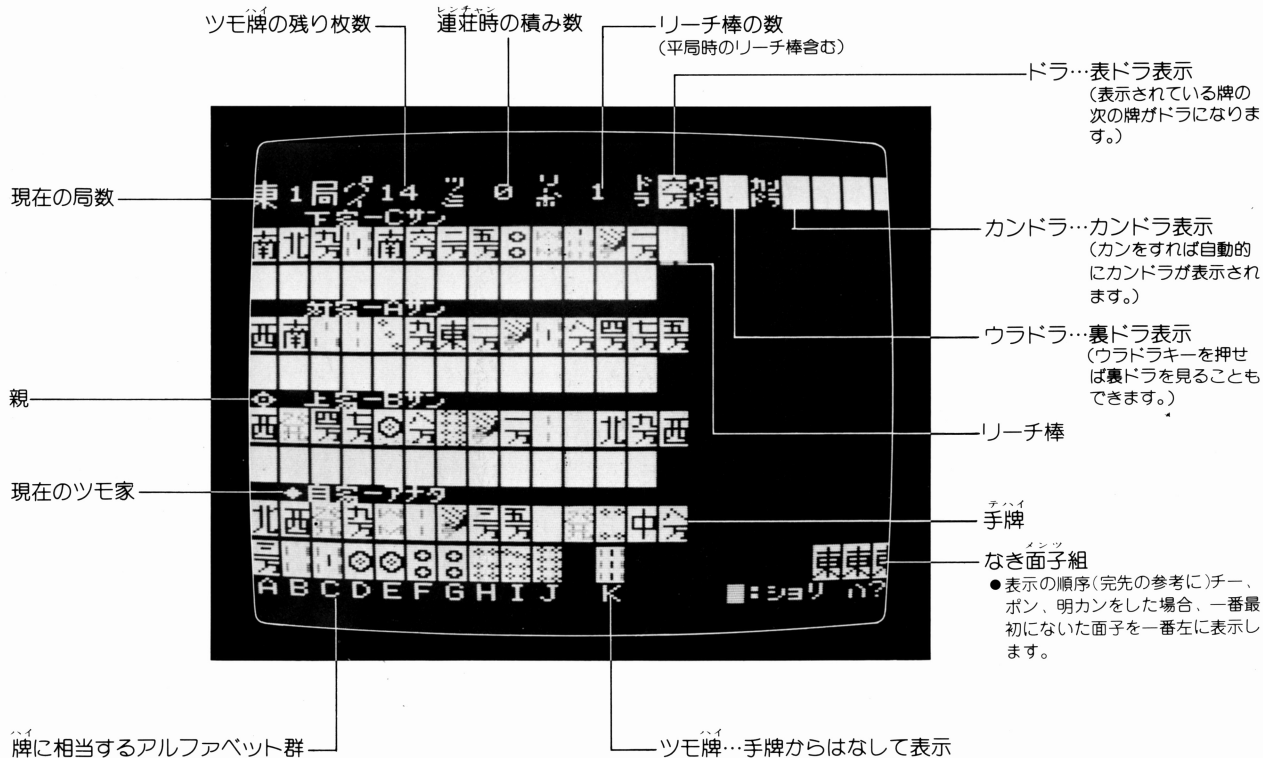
ツモ牌の残り枚数

連荘時の積み数

リーチ棒の数
（平局時のリーチ棒含む）

ドラ…表ドラ表示
（表示されている牌の次の牌がドラになります。）

現在の局数

東 1 局 パイ 14 ツミ 0 リボ 1 ドラ ウラドラ カンドラ

下家ーCサン

カンドラ…カンドラ表示
（カンをすれば自動的にカンドラが表示されます。）

対家ーAサン

ウラドラ…裏ドラ表示
（ウラドラキーを押せば裏ドラを見ることもできます。）

親

上家ーBサン

リーチ棒

現在のツモ家

自家ーアナタ

手牌

なき面子組
●表示の順序（完先の参考に）チー、ポン、明カンをした場合、一番最初にないた面子を一番左に表示します。

A B C D E F G H I J K

■:ショリ ハ?

牌に相当するアルファベット群

ツモ牌…手牌からはなして表示